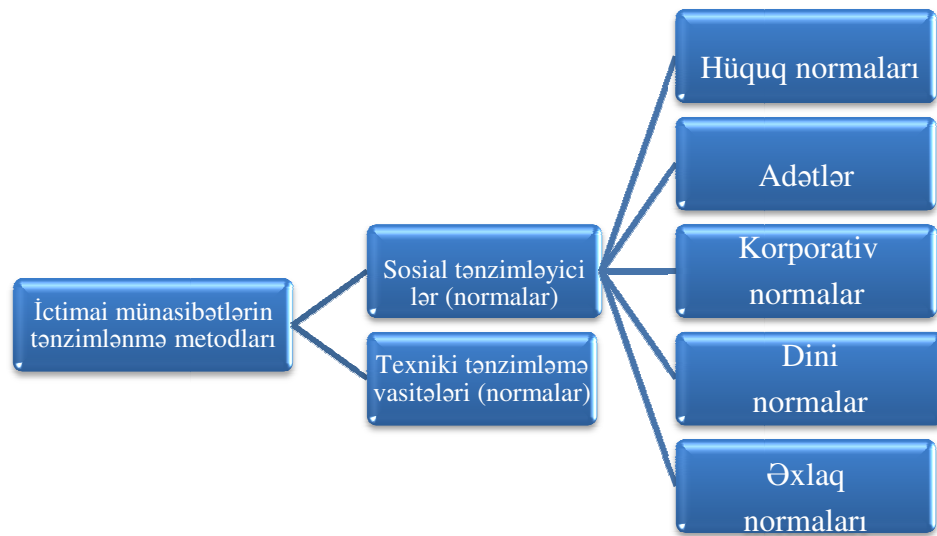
İctimai münasibətlərin tənzimlənmə metodları

Sosial tənzimləyicilər (normalar)

Texniki tənzimləmə vasitələri (normalar)

Hüquq normaları

Adətlər

Korporativ normalar

Dini normalar

Əxlaq normaları